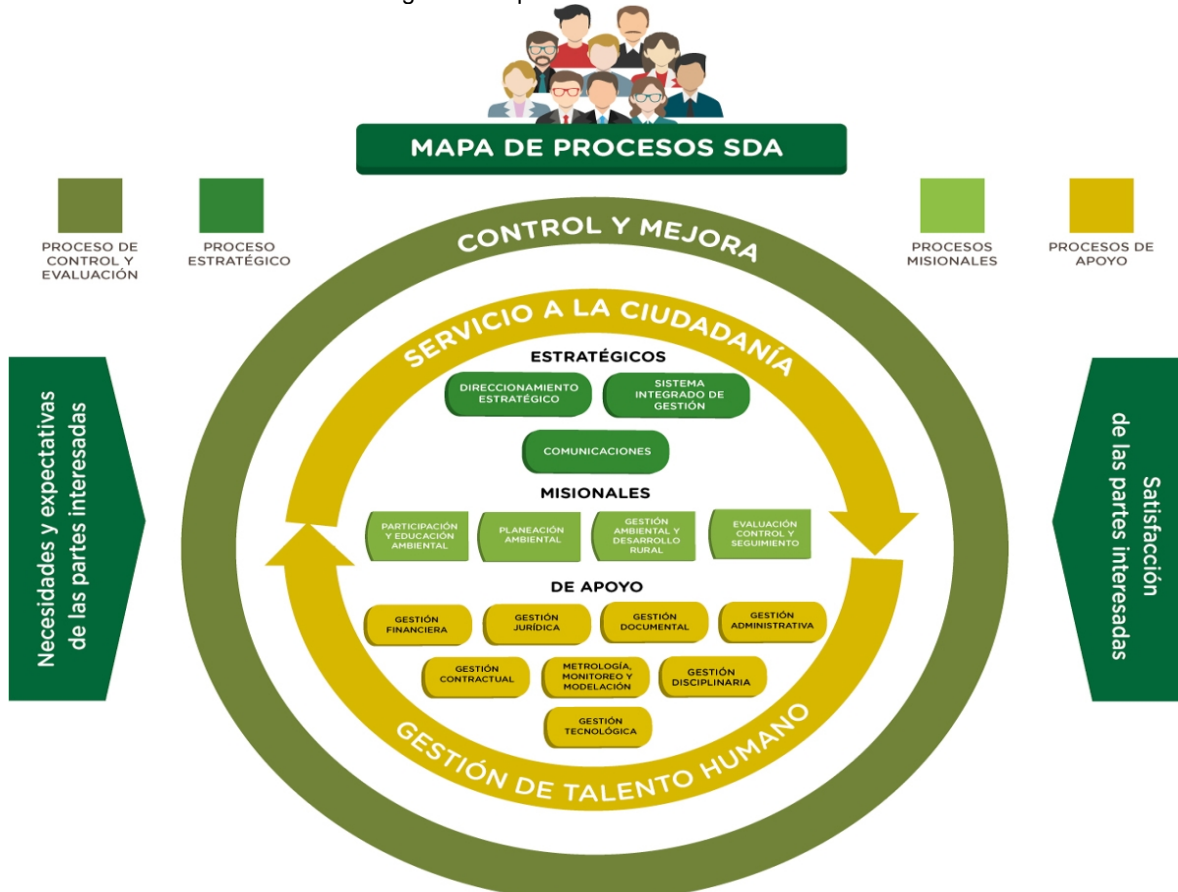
MAPA DE PROCESOS SDA

PROCESO DE CONTROL Y EVALUACIÓN

PROCESO ESTRATÉGICO

PROCESOS MISIONALES

PROCESOS DE APOYO

CONTROL Y MEJORA

SERVICIO A LA CIUDADANÍA

Necesidades y expectativas de las partes interesadas

Satisfacción de las partes interesadas

ESTRATÉGICOS

DIRECCIONAMIENTO ESTRATÉGICO

SISTEMA INTEGRADO DE GESTIÓN

COMUNICACIONES

MISIONALES

PARTICIPACIÓN Y EDUCACIÓN AMBIENTAL

PLANEACIÓN AMBIENTAL

GESTIÓN AMBIENTAL Y DESARROLLO RURAL

EVALUACIÓN CONTROL Y SEGUIMIENTO

DE APOYO

GESTIÓN FINANCIERA

GESTIÓN JURÍDICA

GESTIÓN DOCUMENTAL

GESTIÓN ADMINISTRATIVA

GESTIÓN CONTRACTUAL

METROLOGÍA, MONITOREO Y MODELACIÓN

GESTIÓN DISCIPLINARIA

GESTIÓN TECNOLÓGICA

GESTIÓN DE TALENTO HUMANO